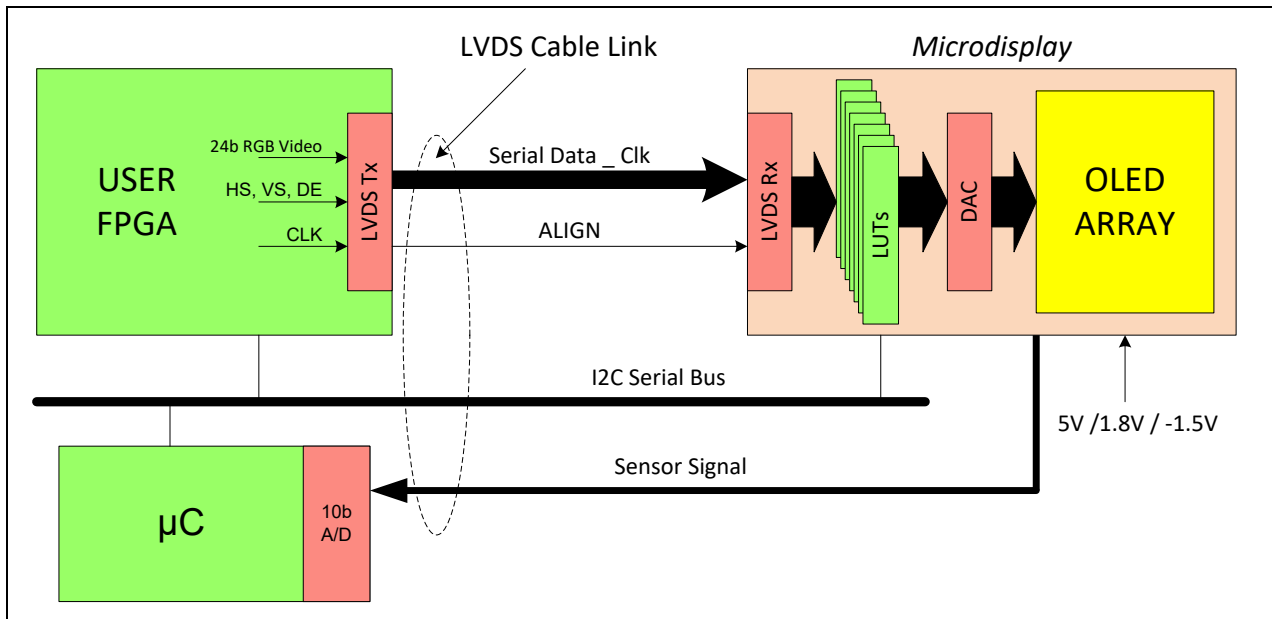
LVDS Cable Link

Microdisplay

USER FPGA

24b RGB Video

HS, VS, DE

CLK

LVDS Tx

Serial Data _ Clk

ALIGN

LVDS Rx

LUTs

DAC

OLED ARRAY

I2C Serial Bus

5V /1.8V / -1.5V

Sensor Signal

µC

10b A/D